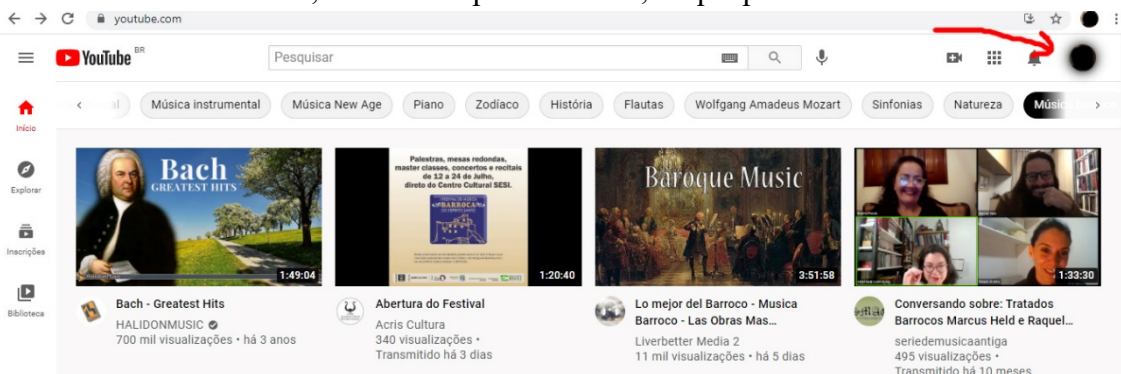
youtube.com

YouTube BR

Pesquisar

Início

Explorar

Inscrições

Biblioteca

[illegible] Música instrumental Música New Age Piano Zodíaco História Flautas Wolfgang Amadeus Mozart Sinfonias Natureza Música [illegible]

Bach GREATEST HITS

1:49:04

Palestras, mesas redondas, master classes, concertos e recitais de 12 a 24 de Julho, direto do Centro Cultural SESI.

1:20:40

Baroque Music

3:51:58

1:33:30

Bach - Greatest Hits
HALIDONMUSIC
700 mil visualizações • há 3 anos

Abertura do Festival
Acris Cultura
340 visualizações •
Transmitido há 3 dias

Lo mejor del Barroco - Musica Barroco - Las Obras Mas...
Liverbetter Media 2
11 mil visualizações • há 5 dias

Conversando sobre: Tratados Barrocos Marcus Held e Raquel...
seriedemusicaantiga
495 visualizações •
Transmitido há 10 meses